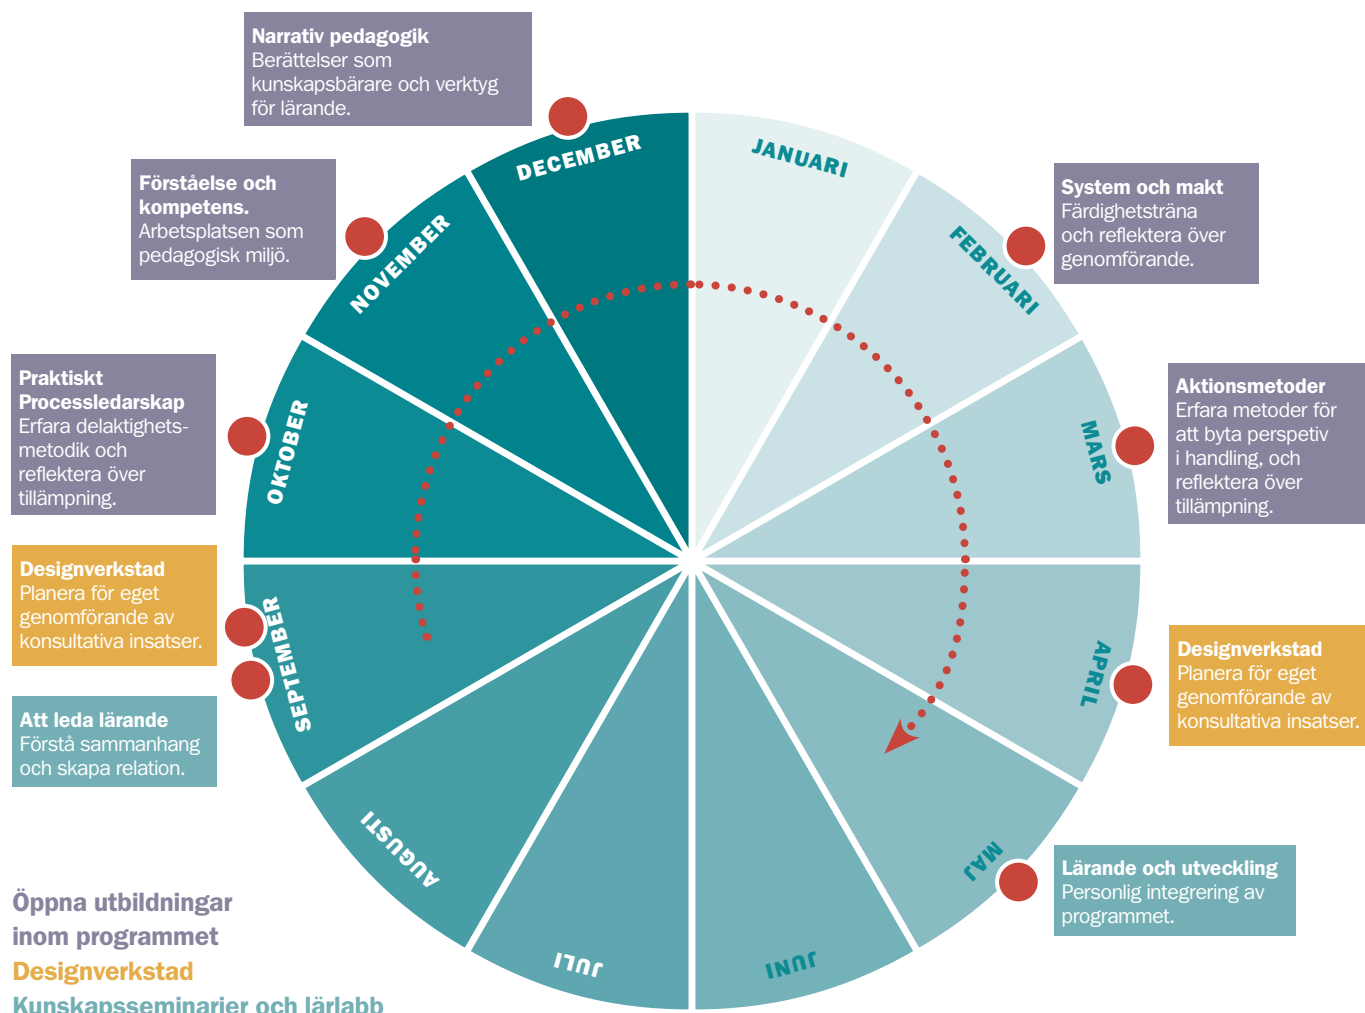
Narrativ pedagogik
Berättelser som kunskapsbärare och verktyg för lärande.

Förståelse och kompetens.
Arbetsplatsen som pedagogisk miljö.

Praktiskt Processledarskap
Erfara delaktighetsmetodik och reflektera över tillämpning.

Designverkstad
Planera för eget genomförande av konsultativa insatser.

Att leda lärande
Förstå sammanhang och skapa relation.

DECEMBER
JANUARI
FEBRUARI
MARS
APRIL
MAJ
JUNI
JULI
AUGUSTI
SEPTEMBER
OKTOBER
NOVEMBER

System och makt
Färdighetsträna och reflektera över genomförande.

Aktionsmetoder
Erfara metoder för att byta perspektiv i handling, och reflektera över tillämpning.

Designverkstad
Planera för eget genomförande av konsultativa insatser.

Lärande och utveckling
Personlig integrering av programmet.

Öppna utbildningar inom programmet
Designverkstad
Kunskapsseminarier och lärlabb